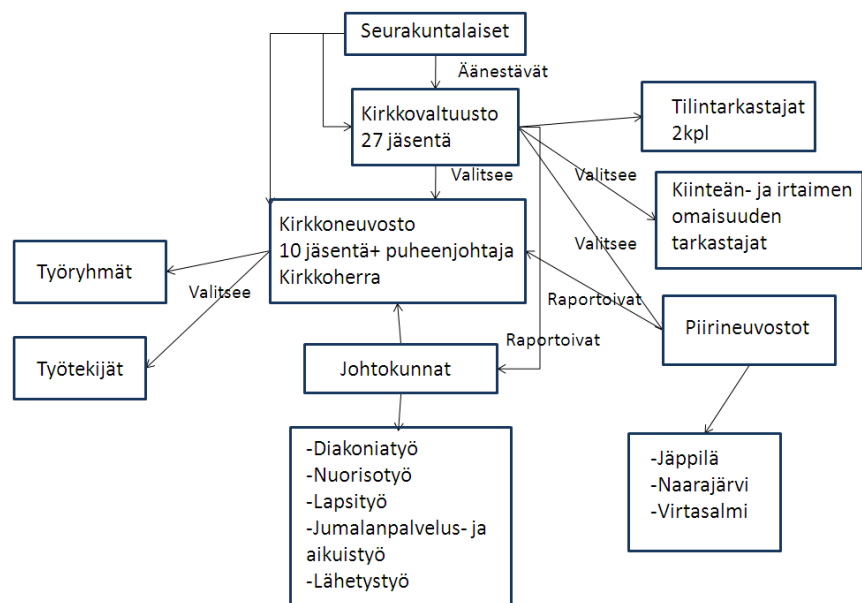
Seurakuntalaiset

Äänestävät

Kirkkovaltuusto
27 jäsentä

Tilintarkastajat
2kpl

Valitsee

Valitsee

Kiinteän- ja irtaimen omaisuuden tarkastajat

Valitsee

Kirkkoneuvosto
10 jäsentä+ puheenjohtaja
Kirkkoherra

Työryhmät

Valitsee

Raportoivat

Piirineuvostot

Raportoivat

Työtekijät

Johtokunnat

-Diakoniatyö
-Nuorisotyö
-Lapsityö
-Jumalanpalvelus- ja aikuistyö
-Lähetystyö

-Jäppilä
-Naarajärvi
-Virtasalmi